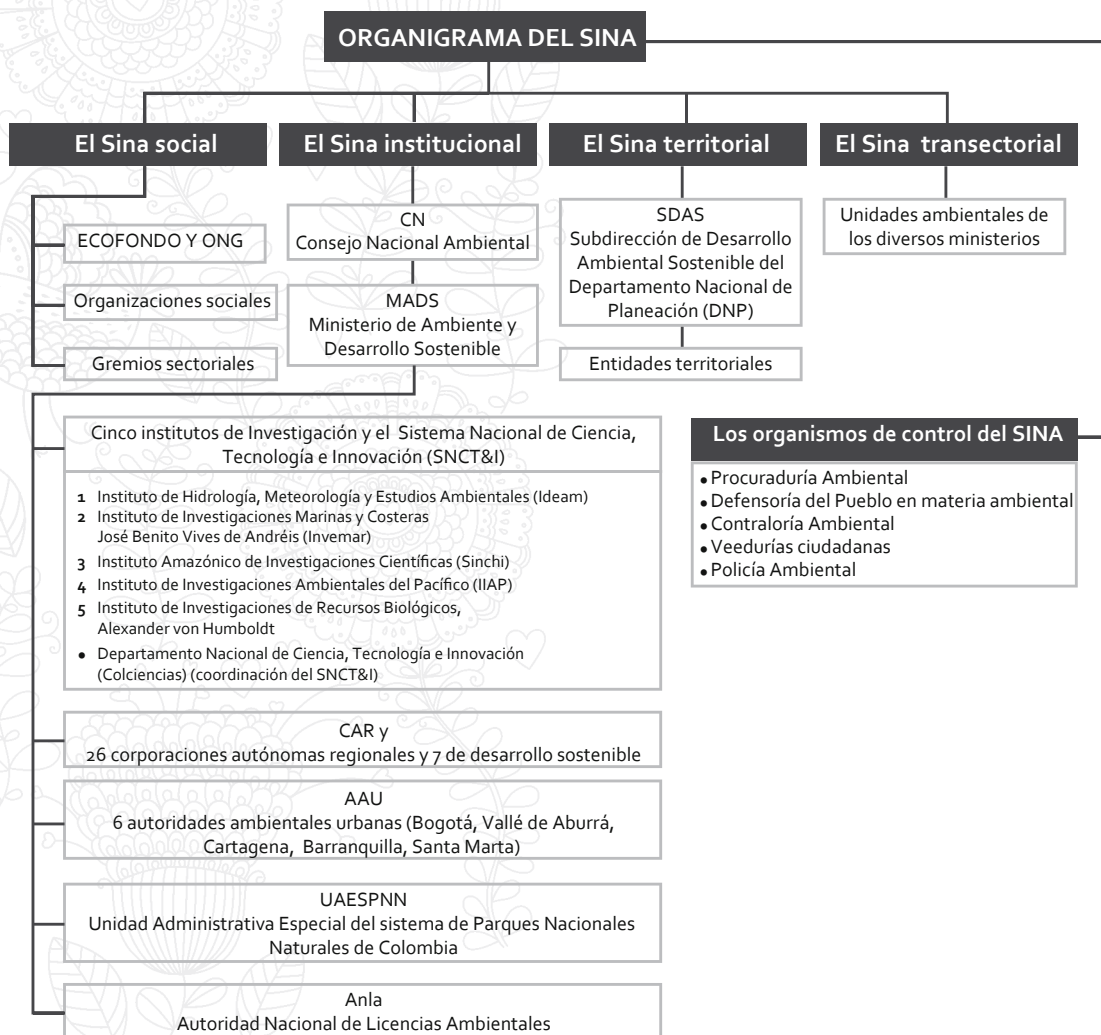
ORGANIGRAMA DEL SINA

El Sina social

El Sina institucional

El Sina territorial

El Sina transectorial

ECOFONDO Y ONG

Organizaciones sociales

Gremios sectoriales

CN
Consejo Nacional Ambiental

MADS
Ministerio de Ambiente y Desarrollo Sostenible

SDAS
Subdirección de Desarrollo Ambiental Sostenible del Departamento Nacional de Planeación (DNP)

Entidades territoriales

Unidades ambientales de los diversos ministerios

Cinco institutos de Investigación y el Sistema Nacional de Ciencia, Tecnología e Innovación (SNCT&I)

1 Instituto de Hidrología, Meteorología y Estudios Ambientales (Ideam)
2 Instituto de Investigaciones Marinas y Costeras José Benito Vives de Andréis (Invemar)
3 Instituto Amazónico de Investigaciones Científicas (Sinchi)
4 Instituto de Investigaciones Ambientales del Pacífico (IIAP)
5 Instituto de Investigaciones de Recursos Biológicos, Alexander von Humboldt
• Departamento Nacional de Ciencia, Tecnología e Innovación (Colciencias) (coordinación del SNCT&I)

Los organismos de control del SINA

• Procuraduría Ambiental
• Defensoría del Pueblo en materia ambiental
• Contraloría Ambiental
• Veedurías ciudadanas
• Policía Ambiental

CAR y
26 corporaciones autónomas regionales y 7 de desarrollo sostenible

AAU
6 autoridades ambientales urbanas (Bogotá, Vallé de Aburrá, Cartagena, Barranquilla, Santa Marta)

UAESPNN
Unidad Administrativa Especial del sistema de Parques Nacionales Naturales de Colombia

Anla
Autoridad Nacional de Licencias Ambientales